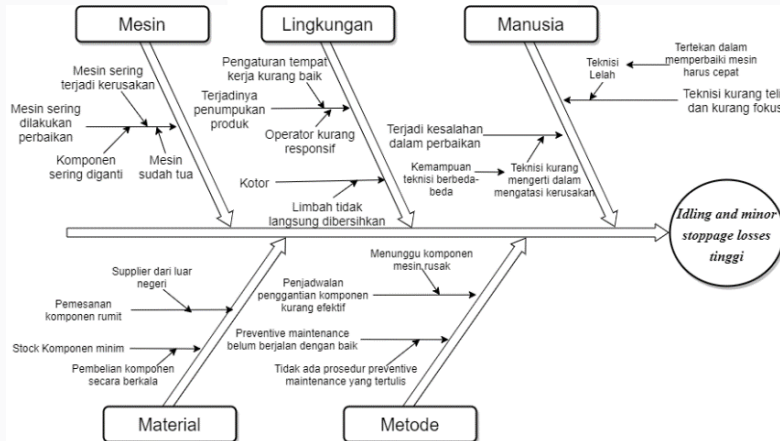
Mesin

Lingkungan

Manusia

Mesin sering terjadi kerusakan

Mesin sering dilakukan perbaikan

Komponen sering diganti

Mesin sudah tua

Pengaturan tempat kerja kurang baik

Terjadinya penumpukan produk

Operator kurang responsif

Kotor

Limbah tidak langsung dibersihkan

Teknisi Lelah

Tertekan dalam memperbaiki mesin harus cepat

Teknisi kurang teli dan kurang fokus

Terjadi kesalahan dalam perbaikan

Kemampuan teknisi berbeda-beda

Teknisi kurang mengerti dalam mengatasi kerusakan

Idling and minor stoppage losses tinggi

Supplier dari luar negeri

Pemesanan komponen rumit

Stock Komponen minim

Pembelian komponen secara berkala

Menunggu komponen mesin rusak

Penjadwalan penggantian komponen kurang efektif

Preventive maintenance belum berjalan dengan baik

Tidak ada prosedur preventive maintenance yang tertulis

Material

Metode